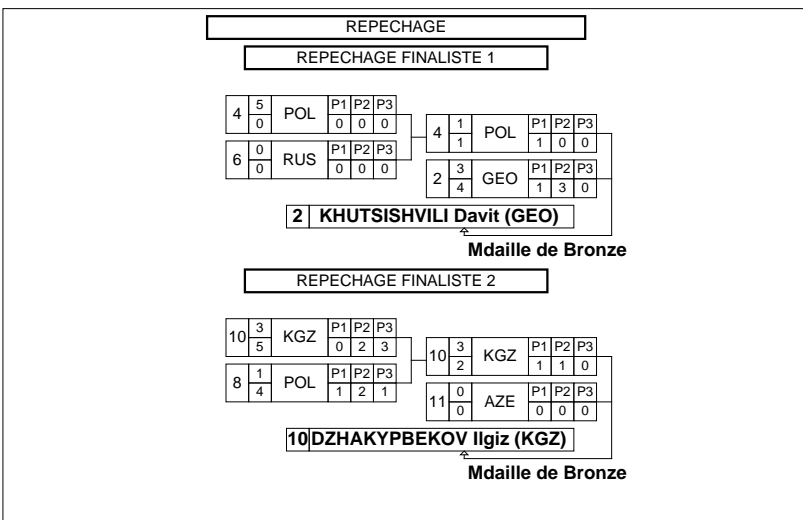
REPECHAGE

REPECHAGE FINALISTE 1

| 4 | 5 | POL | P1 | P2 | P3 |
|---|---|---|---|---|---|
| | 0 | | 0 | 0 | 0 |

| 6 | 0 | RUS | P1 | P2 | P3 |
|---|---|---|---|---|---|
| | 0 | | 0 | 0 | 0 |

| 4 | 1 | POL | P1 | P2 | P3 |
|---|---|---|---|---|---|
| | 1 | | 1 | 0 | 0 |

| 2 | 3 | GEO | P1 | P2 | P3 |
|---|---|---|---|---|---|
| | 4 | | 1 | 3 | 0 |

2 KHUTSISHVILI Davit (GEO)

Mdaille de Bronze

REPECHAGE FINALISTE 2

| 10 | 3 | KGZ | P1 | P2 | P3 |
|---|---|---|---|---|---|
| | 5 | | 0 | 2 | 3 |

| 8 | 1 | POL | P1 | P2 | P3 |
|---|---|---|---|---|---|
| | 4 | | 1 | 2 | 1 |

| 10 | 3 | KGZ | P1 | P2 | P3 |
|---|---|---|---|---|---|
| | 2 | | 1 | 1 | 0 |

| 11 | 0 | AZE | P1 | P2 | P3 |
|---|---|---|---|---|---|
| | 0 | | 0 | 0 | 0 |

10 DZHAKYPBEKOV Ilgiz (KGZ)

Mdaille de Bronze